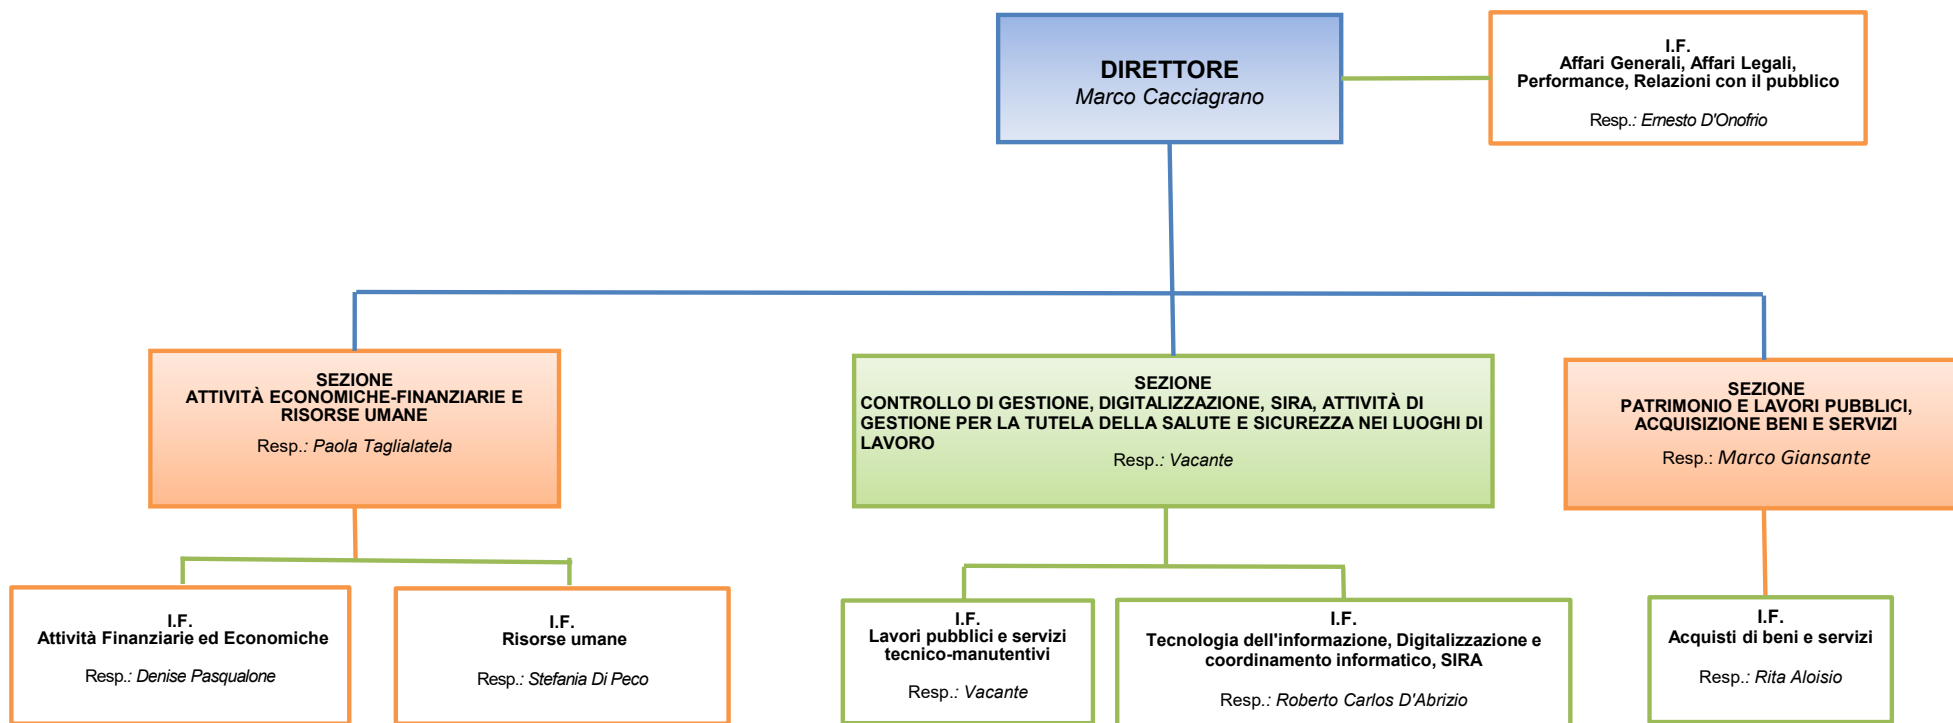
DIRETTORE
Marco Cacciagrano

I.F.
Affari Generali, Affari Legali, Performance, Relazioni con il pubblico

Resp.: Ernesto D'Onofrio

SEZIONE
ATTIVITÀ ECONOMICHE-FINANZIARIE E RISORSE UMANE

Resp.: Paola Taglialatela

SEZIONE
CONTROLLO DI GESTIONE, DIGITALIZZAZIONE, SIRA, ATTIVITÀ DI GESTIONE PER LA TUTELA DELLA SALUTE E SICUREZZA NEI LUOGHI DI LAVORO

Resp.: Vacante

SEZIONE
PATRIMONIO E LAVORI PUBBLICI, ACQUISIZIONE BENI E SERVIZI

Resp.: Marco Giansante

I.F.
Attività Finanziarie ed Economiche

Resp.: Denise Pasqualone

I.F.
Risorse umane

Resp.: Stefania Di Peco

I.F.
Lavori pubblici e servizi tecnico-manutentivi

Resp.: Vacante

I.F.
Tecnologia dell'informazione, Digitalizzazione e coordinamento informatico, SIRA

Resp.: Roberto Carlos D'Abrizio

I.F.
Acquisti di beni e servizi

Resp.: Rita Aloisio